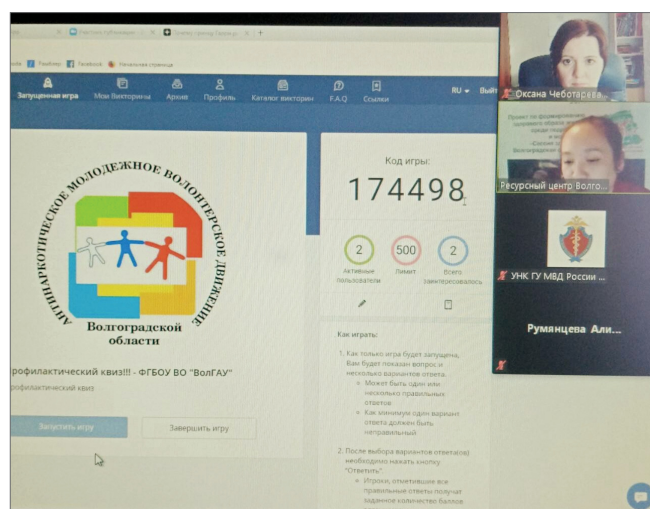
Facebook Начальная страница

Запущенная игра Мои викторины Архив Профиль Каталог викторин F.A.Q Ссылки RU Вый

АНТИНАРКОТИЧЕСКОЕ МОЛОДЕЖНОЕ ВОЛОНТЕРСКОЕ ДВИЖЕНИЕ Волгоградской области

рофилактический квиз!!! - ФГБОУ ВО "ВолГАУ"

рофилактический квиз

Запустить игру

Завершить игру

Код игры:

174498

2 Активные пользователи

500 Лимит

2 Всего зарегистрировалось

Как играть:

1. Как только игра будет запущена, Вам будет показан вопрос и несколько вариантов ответа.
 - Может быть один или несколько правильных ответов
 - Как минимум один вариант ответа должен быть неправильный

2. После выбора вариантов ответа(ов) необходимо нажать кнопку "Ответить".
 - Игроки, ответившие все правильные ответы получат заданное количество баллов

Оксана Чеботарева

Ресурсный центр Волго...

УНК ГУ МВД России ...

Румянцева Али...